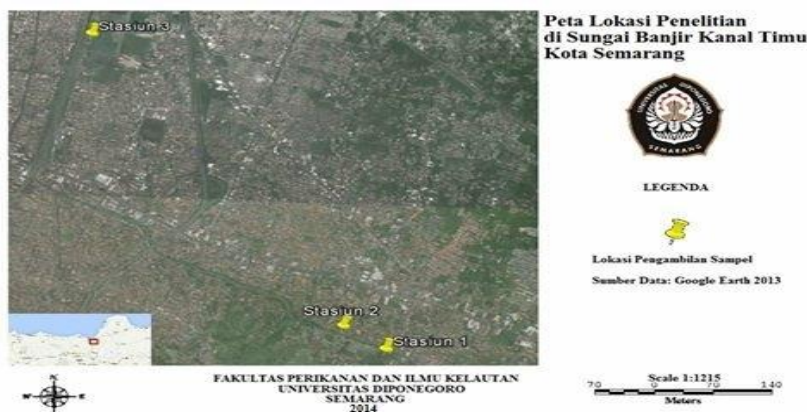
Stasiun 3

Stasiun 2

Stasiun 1

Peta Lokasi Penelitian di Sungai Banjir Kanal Timu Kota Semarang

UNIVERSITAS DIPONEGORO

SEMARANG

LEGENDA

Lokasi Pengambilan Sampel

Sumber Data: Google Earth 2013

FAKULTAS PERIKANAN DAN ILMU KELAUTAN
UNIVERSITAS DIPONEGORO
SEMARANG
2014

Scale 1:1215

70 0 70 140

Meters